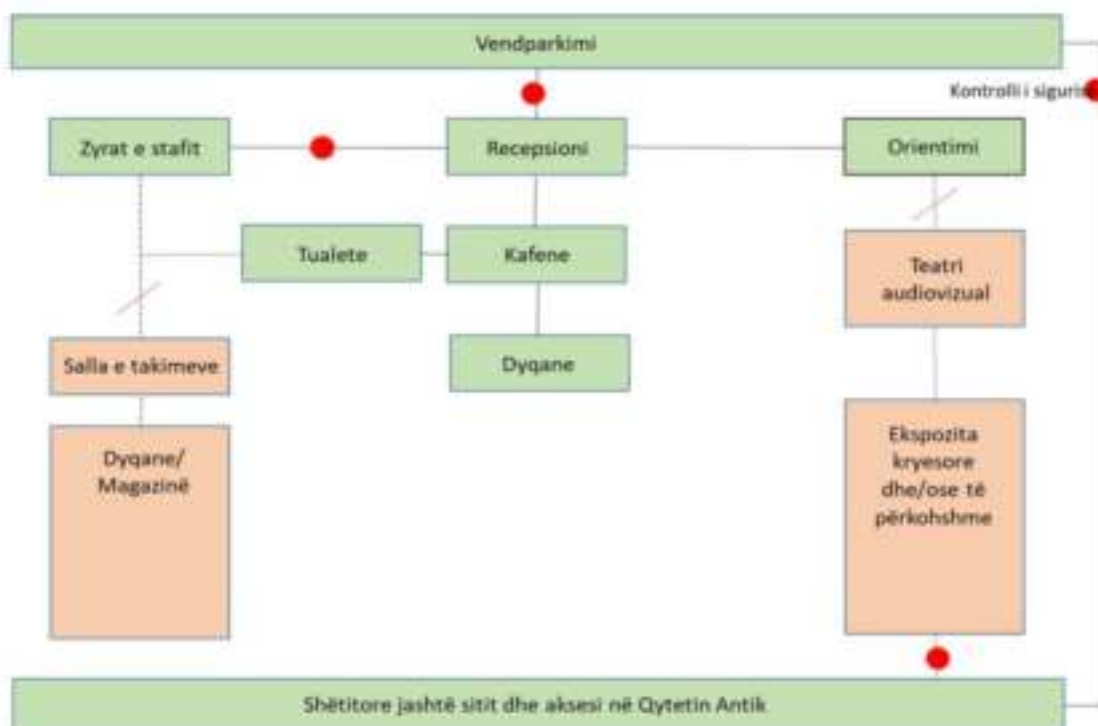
Vendparkimi

Kontrolli i siguris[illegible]

Zyrat e stafit

Recepsioni

Orientimi

Tualete

Kafene

Teatri audiovizual

Salla e takimeve

Dyqane

Dyqane/ Magazinë

Ekspozita kryesore dhe/ose të përkohshme

Shëtitore jashtë sitit dhe aksesi në Qytetin Antik